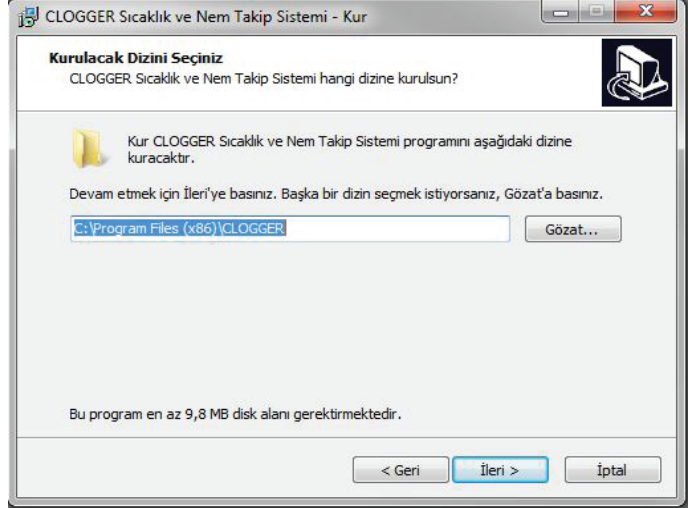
CLOGGER Sıcaklık ve Nem Takip Sistemi - Kur

Kurulacak Dizini Seçiniz
CLOGGER Sıcaklık ve Nem Takip Sistemi hangi dizine kurulsun?

Kur CLOGGER Sıcaklık ve Nem Takip Sistemi programını aşağıdaki dizine kuracaktır.

Devam etmek için İleri'ye basınız. Başka bir dizin seçmek istiyorsanız, Gözat'a basınız.

C:\Program Files (x86)\CLOGGER

Gözat...

Bu program en az 9,8 MB disk alanı gerektirmektedir.

< Geri

İleri >

İptal